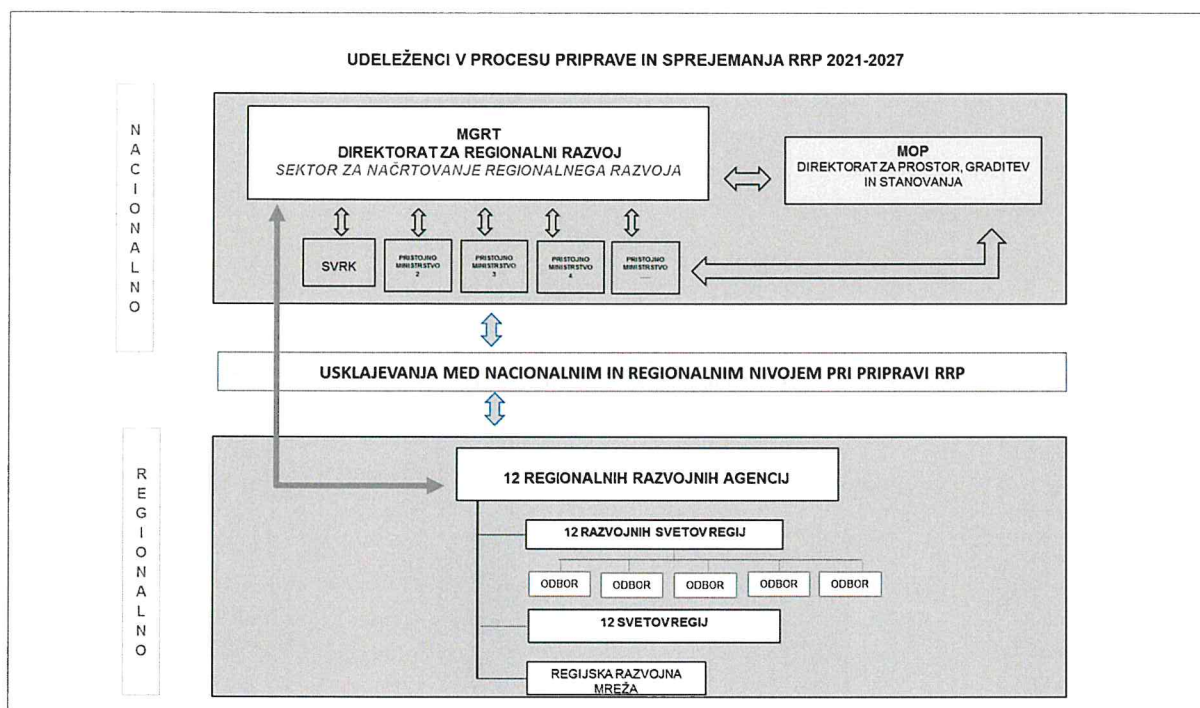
UDELEŽENCI V PROCESU PRIPRAVE IN SPREJEMANJA RRP 2021-2027

N
A
C
I
O
N
A
L
N
O

MGRT
DIREKTORAT ZA REGIONALNI RAZVOJ
SEKTOR ZA NAČRTOVANJE REGIONALNEGA RAZVOJA

MOP
DIREKTORAT ZA PROSTOR, GRADITEV IN STANOVANJA

SVRK

PRISTOJNO MINISTRSTVO 2

PRISTOJNO MINISTRSTVO 3

PRISTOJNO MINISTRSTVO 4

PRISTOJNO MINISTRSTVO ....

USKLAJEVANJA MED NACIONALNIM IN REGIONALNIM NIVOJEM PRI PRIPRAVI RRP

R
E
G
I
O
N
A
L
N
O

12 REGIONALNIH RAZVOJNIH AGENCIJ

12 RAZVOJNIH SVETOV REGIJ

ODBOR

ODBOR

ODBOR

ODBOR

ODBOR

12 SVETOV REGIJ

REGIJSKA RAZVOJNA MREŽA